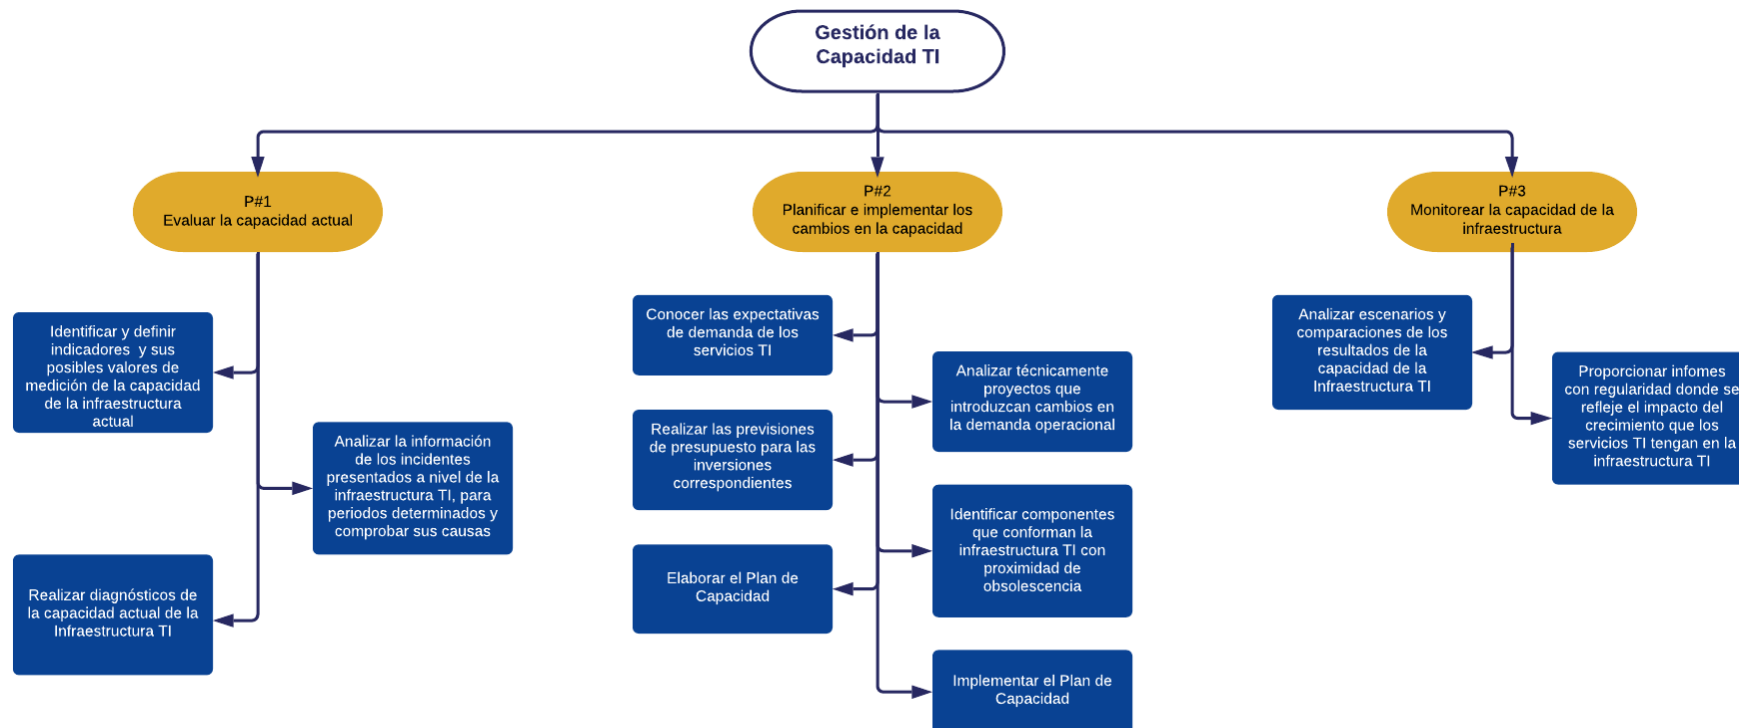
Gestión de la Capacidad TI

P#1
Evaluar la capacidad actual

Identificar y definir indicadores y sus posibles valores de medición de la capacidad de la infraestructura actual

Analizar la información de los incidentes presentados a nivel de la infraestructura TI, para periodos determinados y comprobar sus causas

Realizar diagnósticos de la capacidad actual de la Infraestructura TI

P#2
Planificar e implementar los cambios en la capacidad

Conocer las expectativas de demanda de los servicios TI

Analizar técnicamente proyectos que introduzcan cambios en la demanda operacional

Realizar las previsiones de presupuesto para las inversiones correspondientes

Identificar componentes que conforman la infraestructura TI con proximidad de obsolescencia

Elaborar el Plan de Capacidad

Implementar el Plan de Capacidad

P#3
Monitorear la capacidad de la infraestructura

Analizar escenarios y comparaciones de los resultados de la capacidad de la Infraestructura TI

Proporcionar infomes con regularidad donde se refleje el impacto del crecimiento que los servicios TI tengan en la infraestructura TI